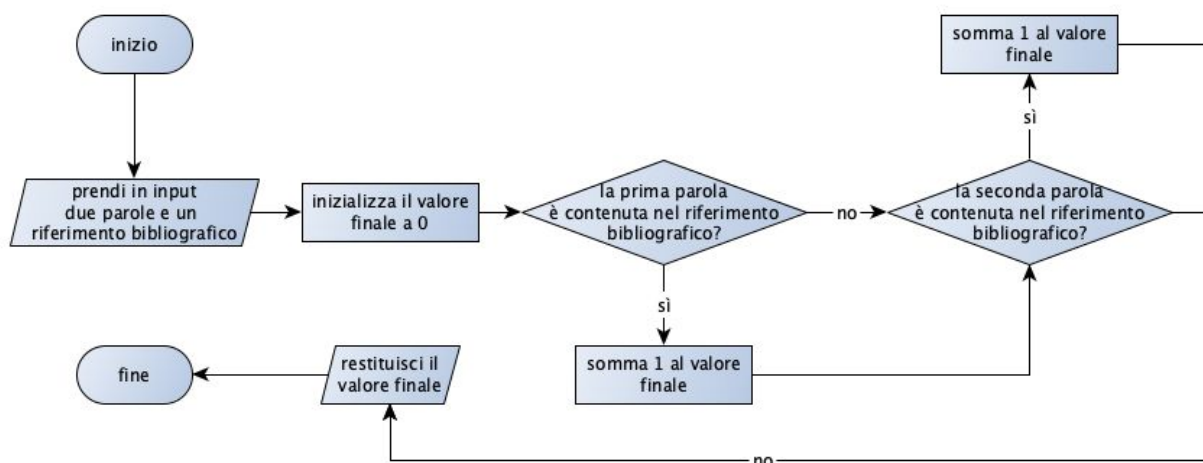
inizio

prendi in input due parole e un riferimento bibliografico

inizializza il valore finale a 0

la prima parola è contenuta nel riferimento bibliografico?

no

la seconda parola è contenuta nel riferimento bibliografico?

sì

somma 1 al valore finale

sì

somma 1 al valore finale

fine

restituisci il valore finale

no